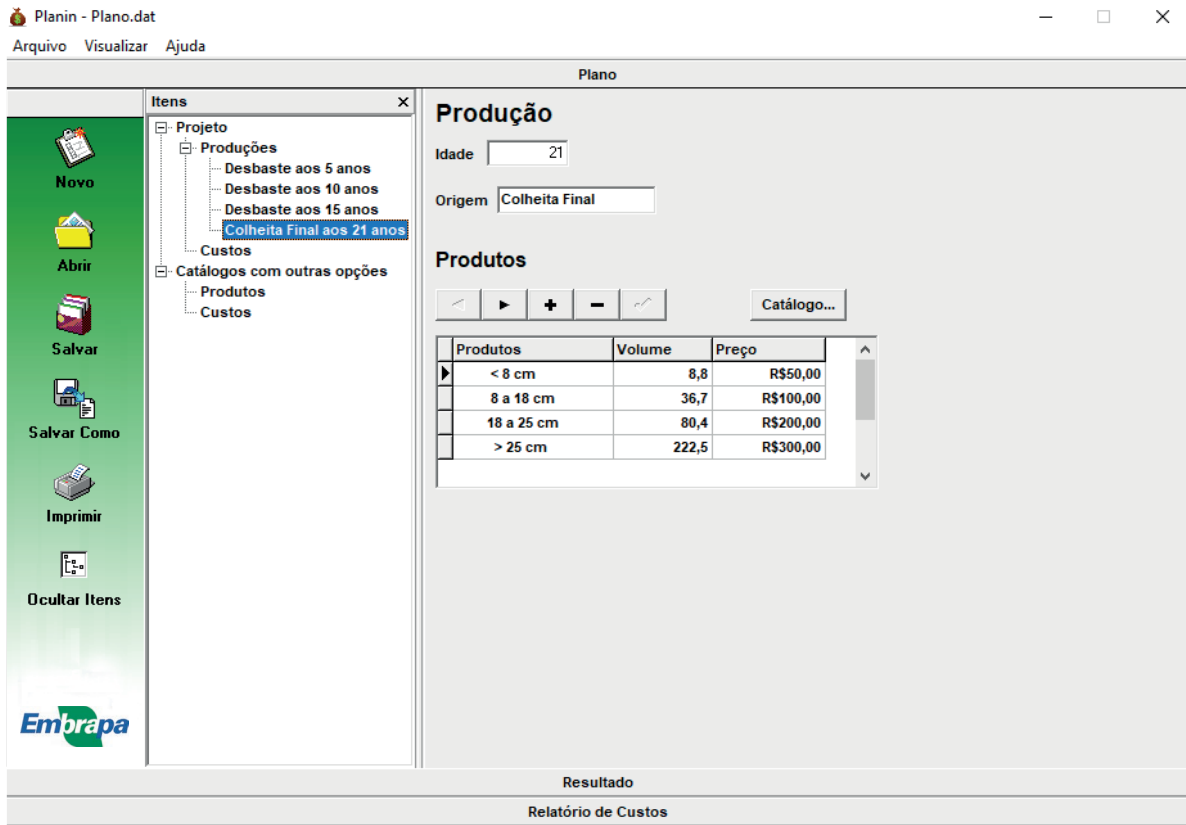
Planin - Plano.dat

Arquivo Visualizar Ajuda

Plano

Novo

Abrir

Salvar

Salvar Como

Imprimir

Ocultar Itens

Embrapa

Itens

Projeto
Produções
Desbaste aos 5 anos
Desbaste aos 10 anos
Desbaste aos 15 anos
Colheita Final aos 21 anos
Custos
Catálogos com outras opções
Produtos
Custos

Produção

Idade 21

Origem Colheita Final

Produtos

Catálogo...

| Produtos | Volume | Preço |
|---|---|---|
| < 8 cm | 8,8 | R$50,00 |
| 8 a 18 cm | 36,7 | R$100,00 |
| 18 a 25 cm | 80,4 | R$200,00 |
| > 25 cm | 222,5 | R$300,00 |

Resultado

Relatório de Custos